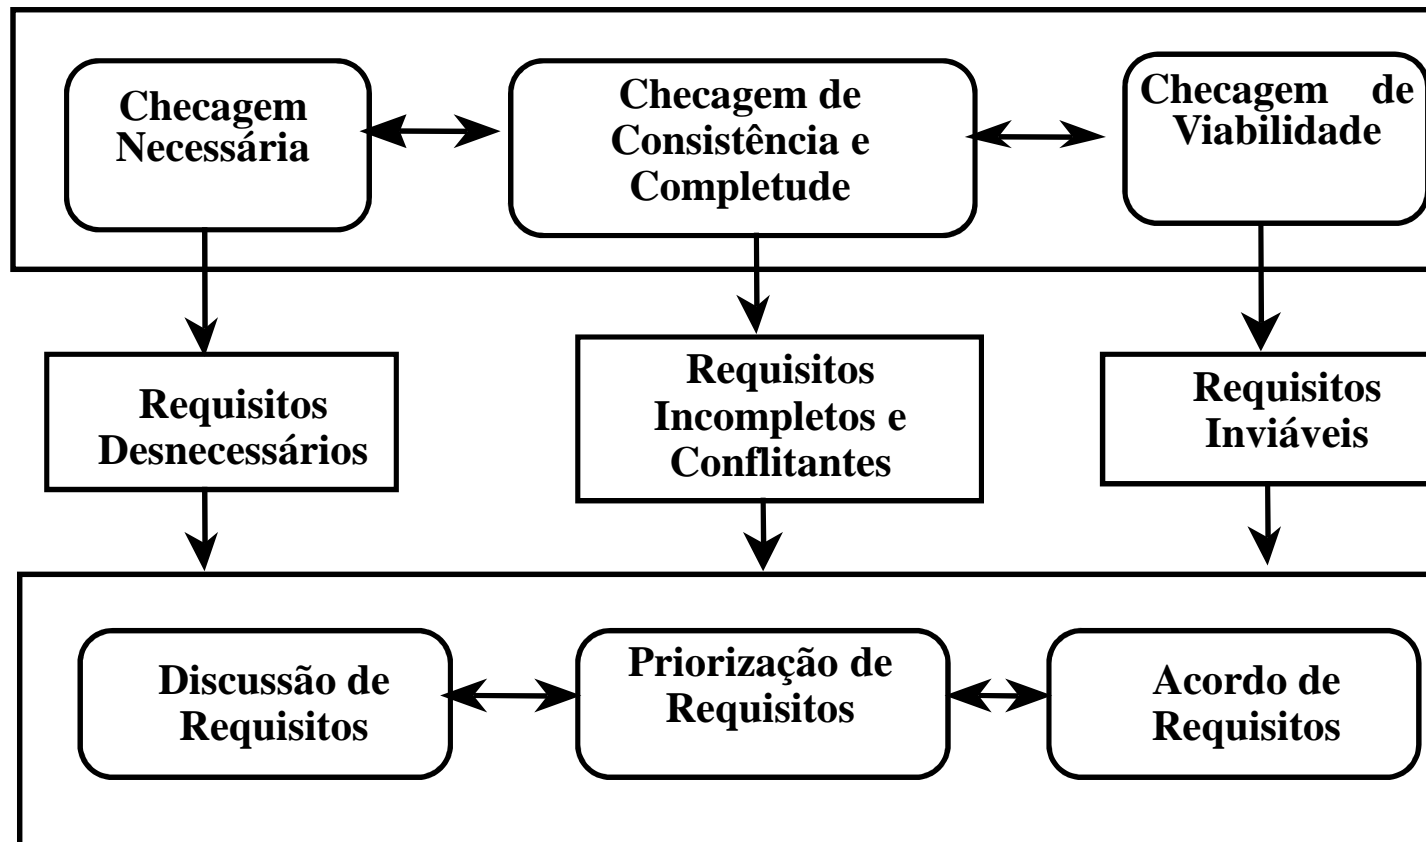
Checagem Necessária

Checagem de Consistência e Completude

Checagem de Viabilidade

Requisitos Desnecessários

Requisitos Incompletos e Conflitantes

Requisitos Inviáveis

Discussão de Requisitos

Priorização de Requisitos

Acordo de Requisitos